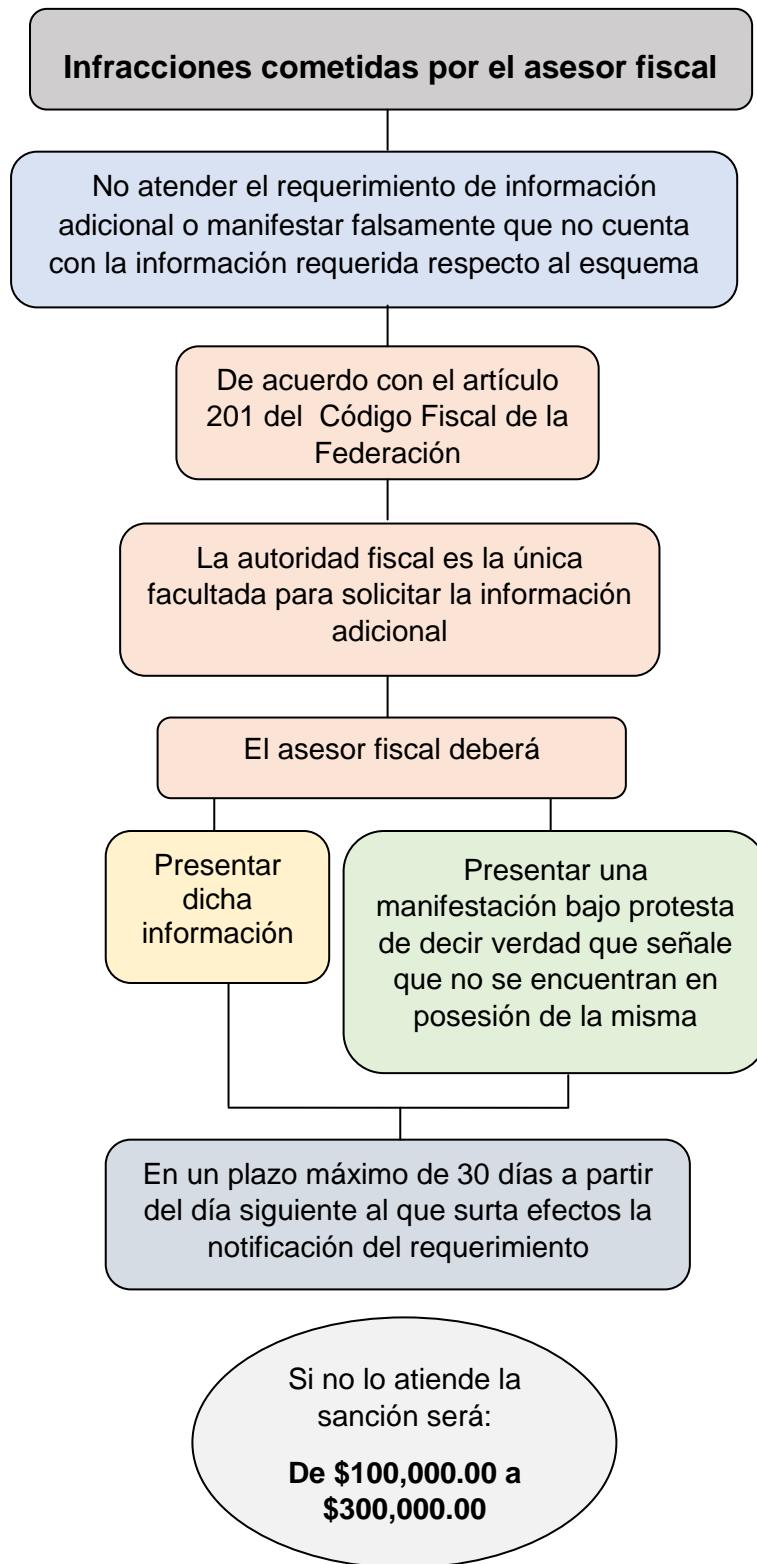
**Infracciones cometidas por el asesor fiscal**

No atender el requerimiento de información adicional o manifestar falsamente que no cuenta con la información requerida respecto al esquema

De acuerdo con el artículo 201 del Código Fiscal de la Federación

La autoridad fiscal es la única facultada para solicitar la información adicional

El asesor fiscal deberá

Presentar dicha información

Presentar una manifestación bajo protesta de decir verdad que señale que no se encuentran en posesión de la misma

En un plazo máximo de 30 días a partir del día siguiente al que surta efectos la notificación del requerimiento

Si no lo atiende la sanción será:

**De \$100,000.00 a \$300,000.00**